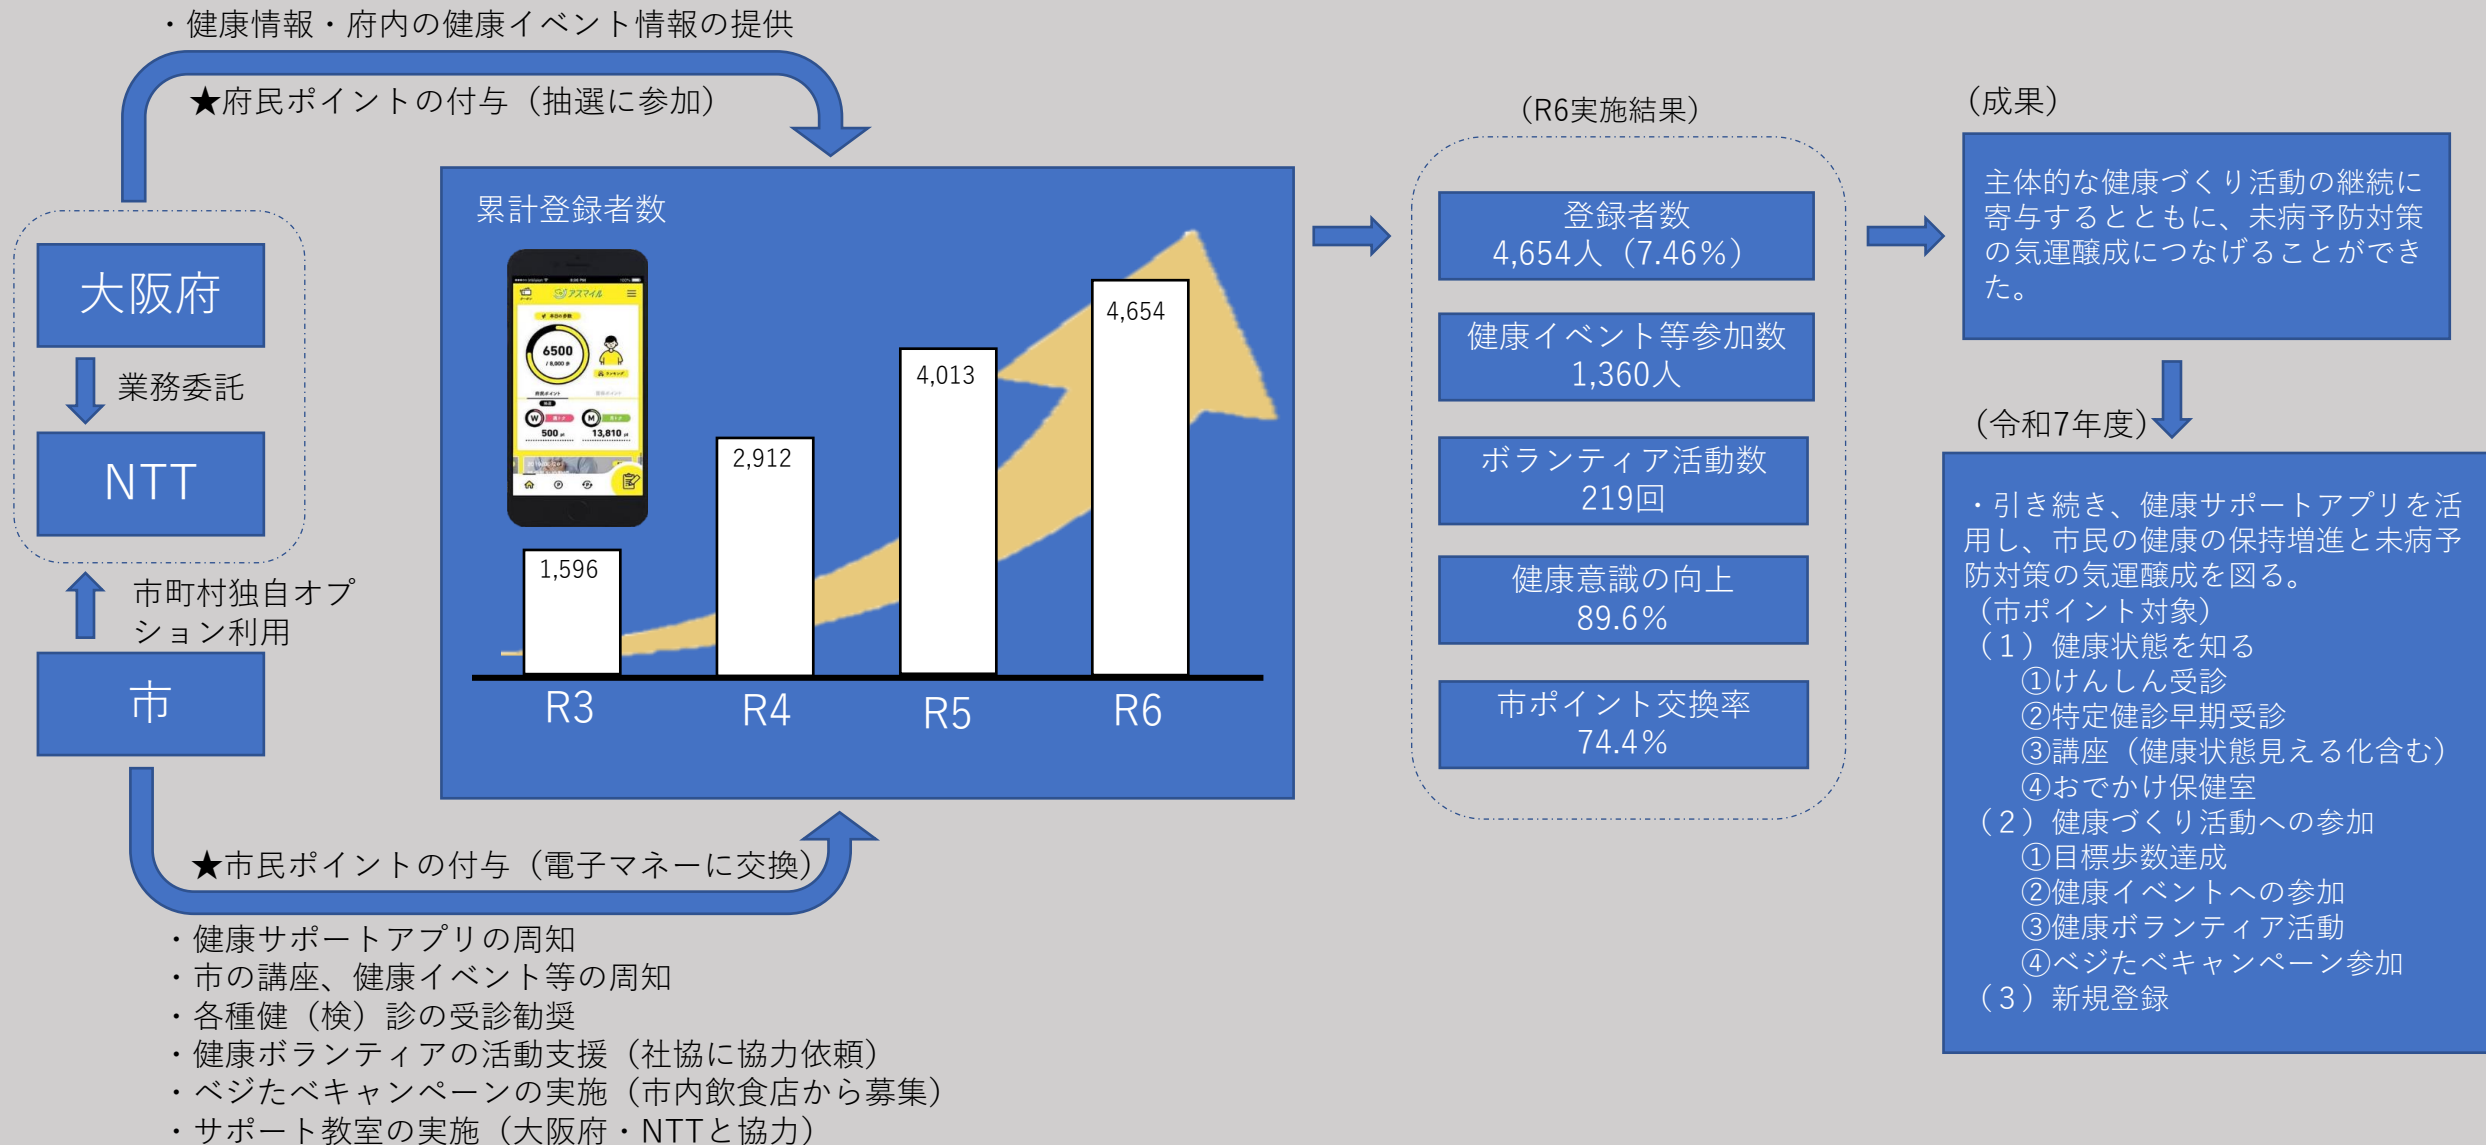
・健康情報・府内の健康イベント情報の提供

★府民ポイントの付与（抽選に参加）

大阪府

業務委託

NTT

市町村独自オプション利用

市

累計登録者数

アスマイル

6500

500

13,810

1,596

2,912

4,013

4,654

R3

R4

R5

R6

★市民ポイントの付与（電子マネーに交換）

・健康サポートアプリの周知
・市の講座、健康イベント等の周知
・各種健（検）診の受診勧奨
・健康ボランティアの活動支援（社協に協力依頼）
・ベジたべキャンペーンの実施（市内飲食店から募集）
・サポート教室の実施（大阪府・NTTと協力）

（R6実施結果）

登録者数
4,654人（7.46%）

健康イベント等参加数
1,360人

ボランティア活動数
219回

健康意識の向上
89.6%

市ポイント交換率
74.4%

（成果）

主体的な健康づくり活動の継続に寄与するとともに、未病予防対策の気運醸成につなげることができた。

（令和7年度）

・引き続き、健康サポートアプリを活用し、市民の健康の保持増進と未病予防対策の気運醸成を図る。
（市ポイント対象）
（１）健康状態を知る
①けんしん受診
②特定健診早期受診
③講座（健康状態見える化含む）
④おでかけ保健室
（２）健康づくり活動への参加
①目標歩数達成
②健康イベントへの参加
③健康ボランティア活動
④ベジたべキャンペーン参加
（３）新規登録